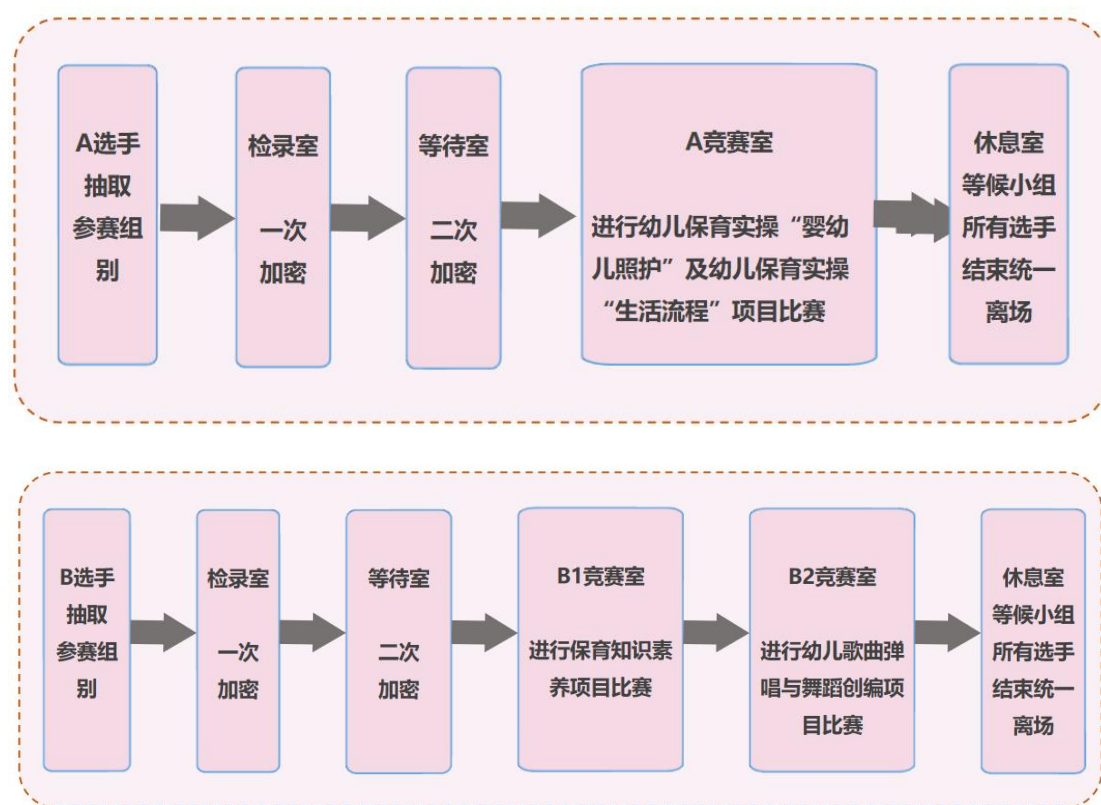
A选手抽取参赛组别

检录室

一次加密

等待室

二次加密

A竞赛室

进行幼儿保育实操“婴幼儿照护”及幼儿保育实操“生活流程”项目比赛

休息室等候小组所有选手结束统一离场

B选手抽取参赛组别

检录室

一次加密

等待室

二次加密

B1竞赛室

进行保育知识素养项目比赛

B2竞赛室

进行幼儿歌曲弹唱与舞蹈创编项目比赛

休息室等候小组所有选手结束统一离场